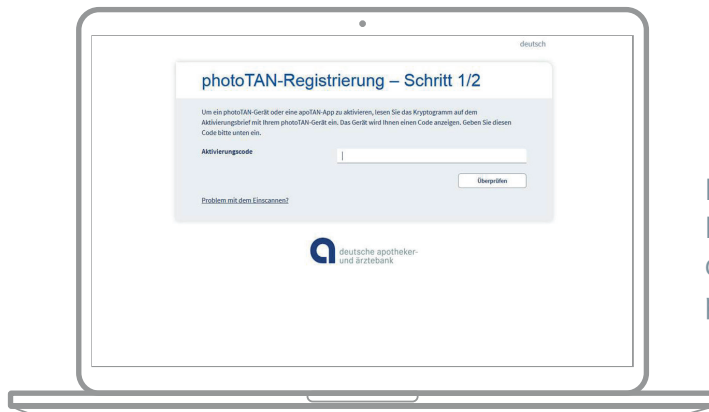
deutsch

photoTAN-Registrierung – Schritt 1/2

Um ein photoTAN-Gerät oder eine apoTAN-App zu aktivieren, lesen Sie das Kryptogramm auf dem Aktivierungsbrief mit Ihrem photoTAN-Gerät ein. Das Gerät wird Ihnen einen Code anzeigen. Geben Sie diesen Code bitte unten ein.

Aktivierungscode

Überprüfen

Problem mit dem Einscannen?

deutsche apotheker- und ärztebank